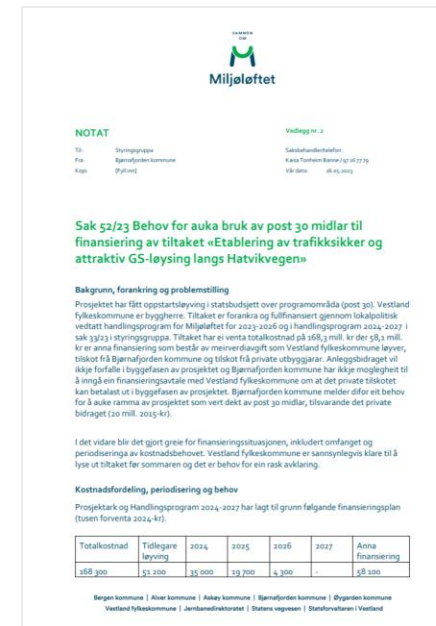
SAMMEN OM

Miljøløftet

NOTAT

Vedlegg nr. 2

Til: Styringsgruppa
Fra: Bjørnafjorden kommune
Kopi: [Fyll inn]

Saksbehandler/telefon
Kaisa Tonheim Bjørne / 97 16 77 79
Vår dato: 16.05.2023

Sak 52/23 Behov for auka bruk av post 30 midlar til finansiering av tiltaket «Etablering av trafikksikker og attraktiv GS-løysing langs Hatvikvegen»

Bakgrunn, forankring og problemstilling

Prosjektet har fått oppstartsløyving i statsbudsjett over programområda (post 30). Vestland fylkeskommune er byggherre. Tiltaket er forankra og fullfinansiert gjennom lokalpolitisk vedtatt handlingsprogram for Miljøløftet for 2023-2026 og i handlingsprogram 2024-2027 i sak 33/23 i styringsgruppa. Tiltaket har ei venta totalkostnad på 168,3 mill. kr der 58,1 mill. kr er anna finansiering som består av meirverdiavgift som Vestland fylkeskommune løyver, tilskot frå Bjørnafjorden kommune og tilskot frå private utbyggjarar. Anleggsbidraget vil ikkje forfalle i byggefasen av prosjektet og Bjørnafjorden kommune har ikkje moglegheit til å inngå ein finansieringsavtale med Vestland fylkeskommune om at det private tilskotet kan betalast ut i byggefasen av prosjektet. Bjørnafjorden kommune melder difor eit behov for å auke ramma av prosjektet som vert dekt av post 30 midlar, tilsvarande det private bidraget (20 mill. 2015-kr).

I det vidare blir det gjort greie for finansieringssituasjonen, inkludert omfanget og periodiseringa av kostnadsbehovet. Vestland fylkeskommune er sannsynlegvis klare til å lyse ut tiltaket før sommaren og det er behov for ein rask avklaring.

Kostnadsfordeling, periodisering og behov

Prosjektark og Handlingsprogram 2024-2027 har lagt til grunn følgande finansieringsplan (tusen forventa 2024-kr).

| Totalkostnad | Tidlegare løyving | 2024 | 2025 | 2026 | 2027 | Anna finansiering |
|---|---|---|---|---|---|---|
| 168 300 | 51 200 | 35 000 | 19 700 | 4 300 | - | 58 100 |

Bergen kommune | Alver kommune | Askøy kommune | Bjørnafjorden kommune | Øygarden kommune
Vestland fylkeskommune | Jernbanedirektoratet | Statens vegvesen | Statsforvaltaren i Vestland